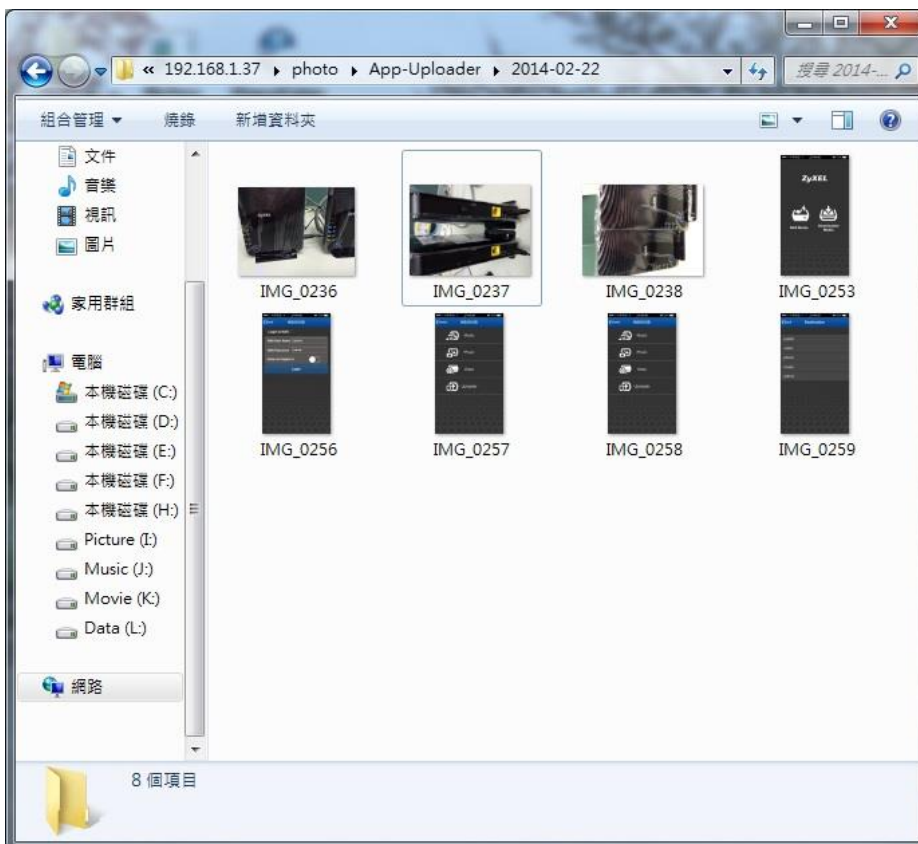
« 192.168.1.37 ▸ photo ▸ App-Uploader ▸ 2014-02-22

搜尋 2014-...

組合管理 ▾ 燒錄 新增資料夾

文件
音樂
視訊
圖片

家用群組

電腦
本機磁碟 (C:)
本機磁碟 (D:)
本機磁碟 (E:)
本機磁碟 (F:)
本機磁碟 (H:)
Picture (I:)
Music (J:)
Movie (K:)
Data (L:)

網路

ZyXEL

IMG_0236
IMG_0237
IMG_0238
IMG_0253
IMG_0256
IMG_0257
IMG_0258
IMG_0259

8 個項目